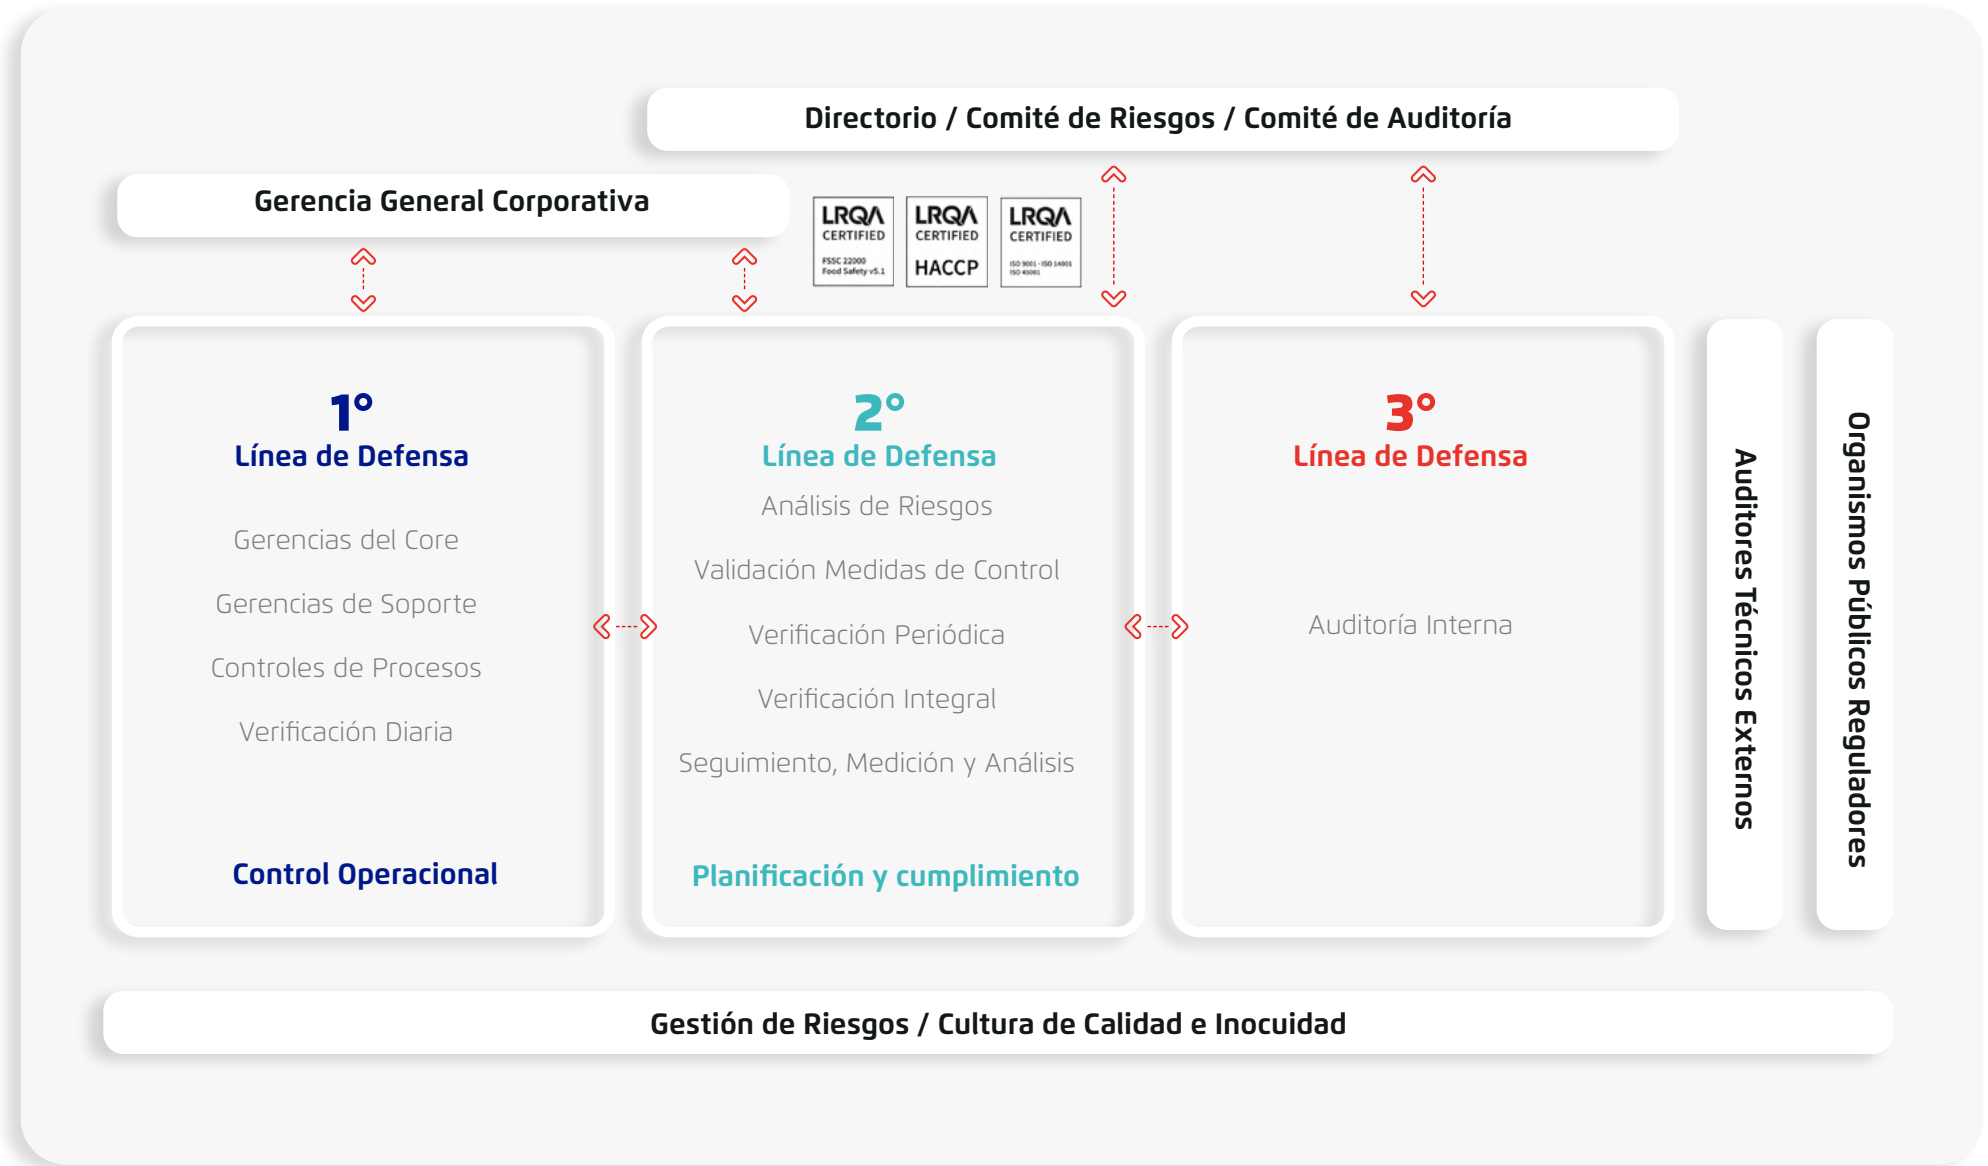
Directorio / Comité de Riesgos / Comité de Auditoría

Gerencia General Corporativa

LRQA CERTIFIED FSSC 22000 Food Safety v5.1

LRQA CERTIFIED HACCP

LRQA CERTIFIED ISO 9001 · ISO 14001 ISO 45001

1°
Línea de Defensa

Gerencias del Core

Gerencias de Soporte

Controles de Procesos

Verificación Diaria

Control Operacional

2°
Línea de Defensa

Análisis de Riesgos

Validación Medidas de Control

Verificación Periódica

Verificación Integral

Seguimiento, Medición y Análisis

Planificación y cumplimiento

3°
Línea de Defensa

Auditoría Interna

Auditores Técnicos Externos

Organismos Públicos Reguladores

Gestión de Riesgos / Cultura de Calidad e Inocuidad